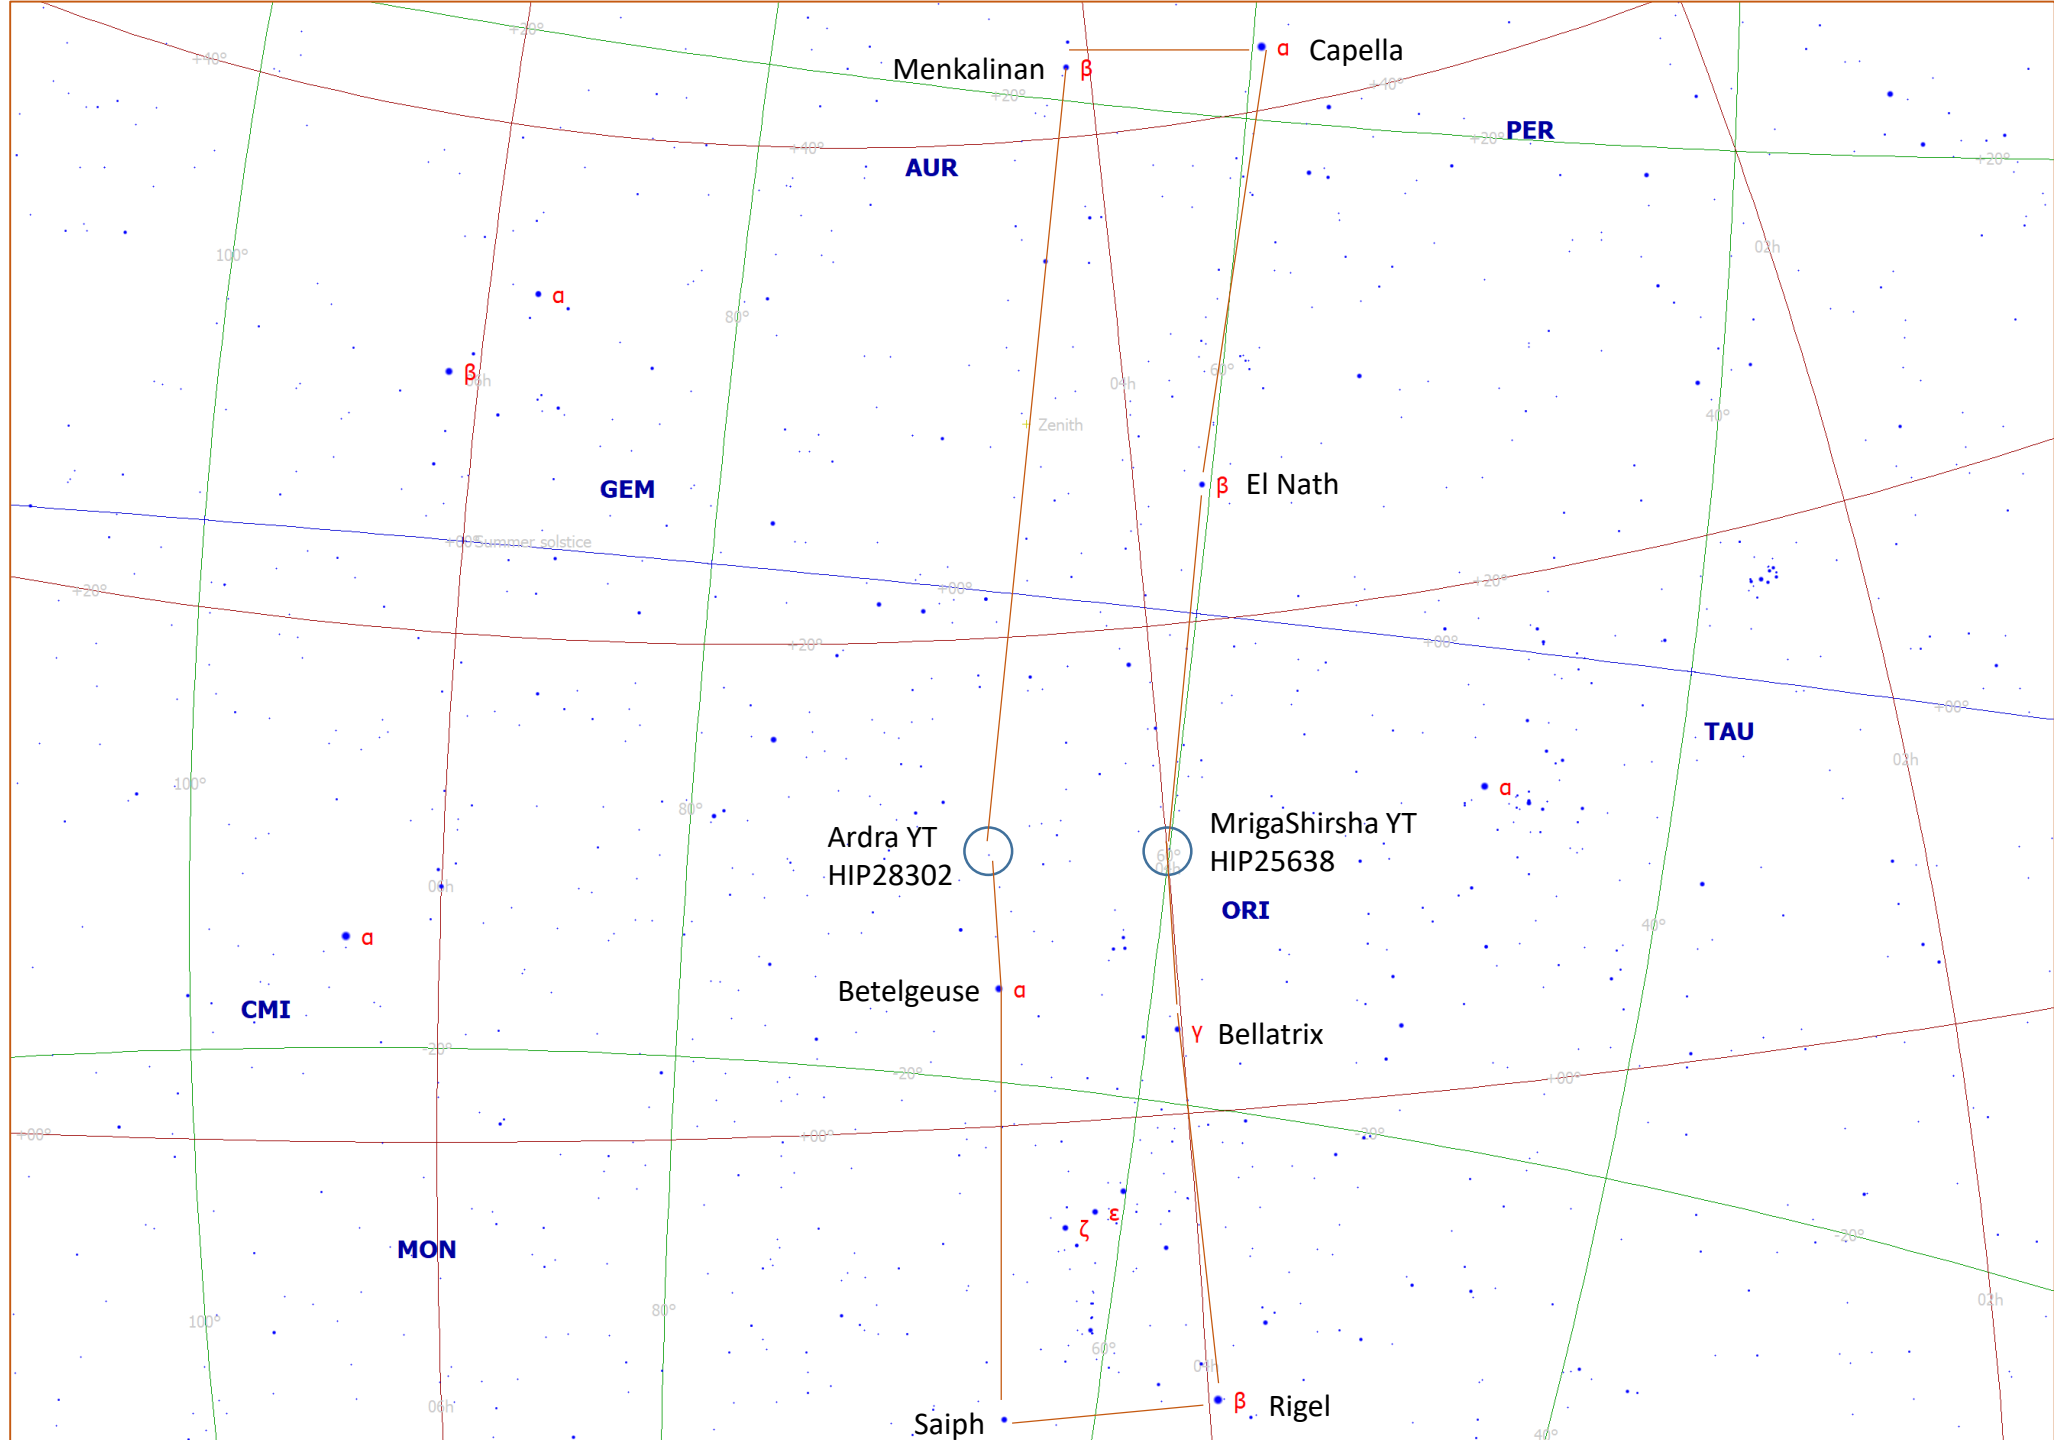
+20°
+40°
Menkalinan β
α Capella
+20°
+40°
PER
+20°
+40°
AUR
+20°
+40°
100°
02h
α
80°
β
06h
04h
60°
Zenith
40°
β El Nath
GEM
+00° Summer solstice
+20°
+00°
+20°
+20°
+00°
+20°
TAU
+00°
100°
02h
α
80°
Ardra YT
HIP28302
MrigaShirsha YT
HIP25638
06h
ORI
40°
α
CMI
Betelgeuse α
γ Bellatrix
-20°
-20°
+00°
+00°
+00°
-20°
MON
ε
ζ
-20°
100°
80°
60°
02h
04h
06h
Saiph
β Rigel
40°